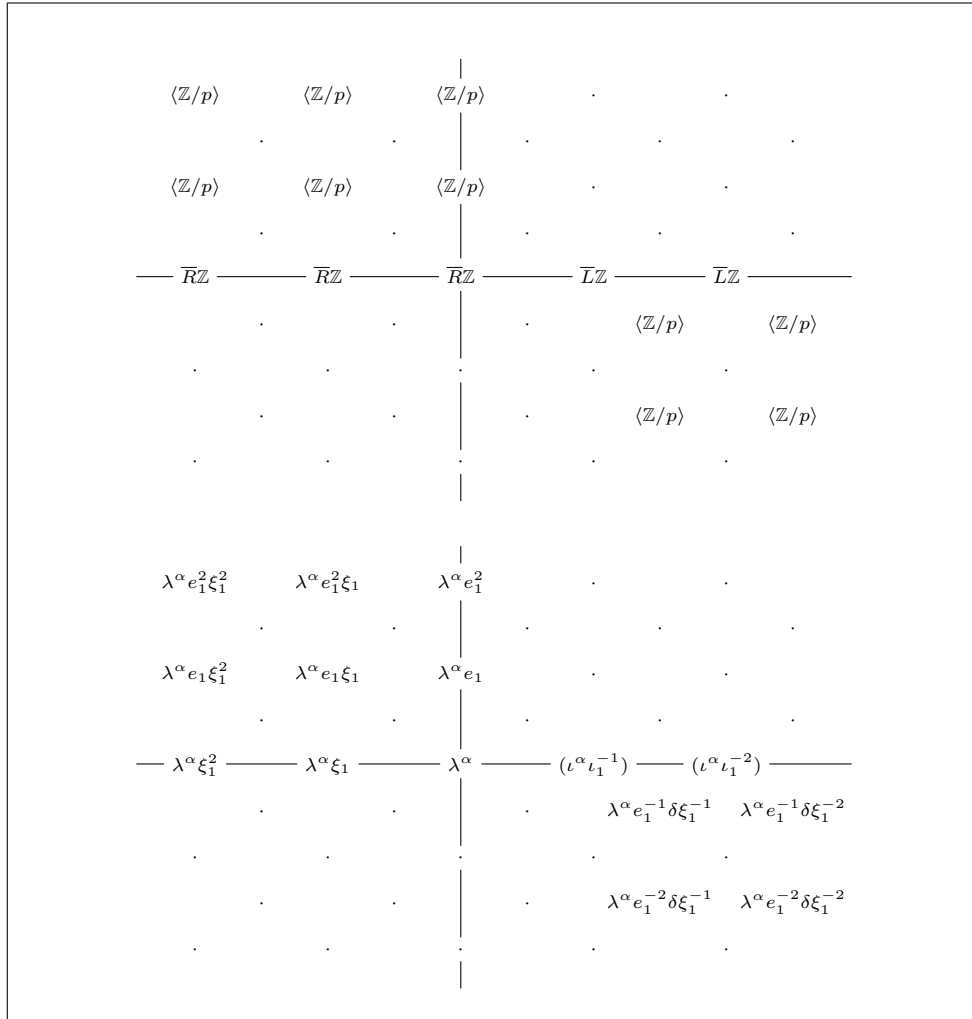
| | | | | |
|---|---|---|---|---|
| $\langle\mathbb{Z}/p\rangle$ | $\langle\mathbb{Z}/p\rangle$ | $\langle\mathbb{Z}/p\rangle$ | · | · |
| $\langle\mathbb{Z}/p\rangle$ | $\langle\mathbb{Z}/p\rangle$ | $\langle\mathbb{Z}/p\rangle$ | · | · |
| $\overline{R}\mathbb{Z}$ | $\overline{R}\mathbb{Z}$ | $\overline{R}\mathbb{Z}$ | $\overline{L}\mathbb{Z}$ | $\overline{L}\mathbb{Z}$ |
| | | | $\langle\mathbb{Z}/p\rangle$ | $\langle\mathbb{Z}/p\rangle$ |
| | | | $\langle\mathbb{Z}/p\rangle$ | $\langle\mathbb{Z}/p\rangle$ |

| | | | | |
|---|---|---|---|---|
| $\lambda^\alpha e_1^2\xi_1^2$ | $\lambda^\alpha e_1^2\xi_1$ | $\lambda^\alpha e_1^2$ | · | · |
| $\lambda^\alpha e_1\xi_1^2$ | $\lambda^\alpha e_1\xi_1$ | $\lambda^\alpha e_1$ | · | · |
| $\lambda^\alpha\xi_1^2$ | $\lambda^\alpha\xi_1$ | $\lambda^\alpha$ | $(\iota^\alpha\iota_1^{-1})$ | $(\iota^\alpha\iota_1^{-2})$ |
| | | | $\lambda^\alpha e_1^{-1}\delta\xi_1^{-1}$ | $\lambda^\alpha e_1^{-1}\delta\xi_1^{-2}$ |
| | | | $\lambda^\alpha e_1^{-2}\delta\xi_1^{-1}$ | $\lambda^\alpha e_1^{-2}\delta\xi_1^{-2}$ |